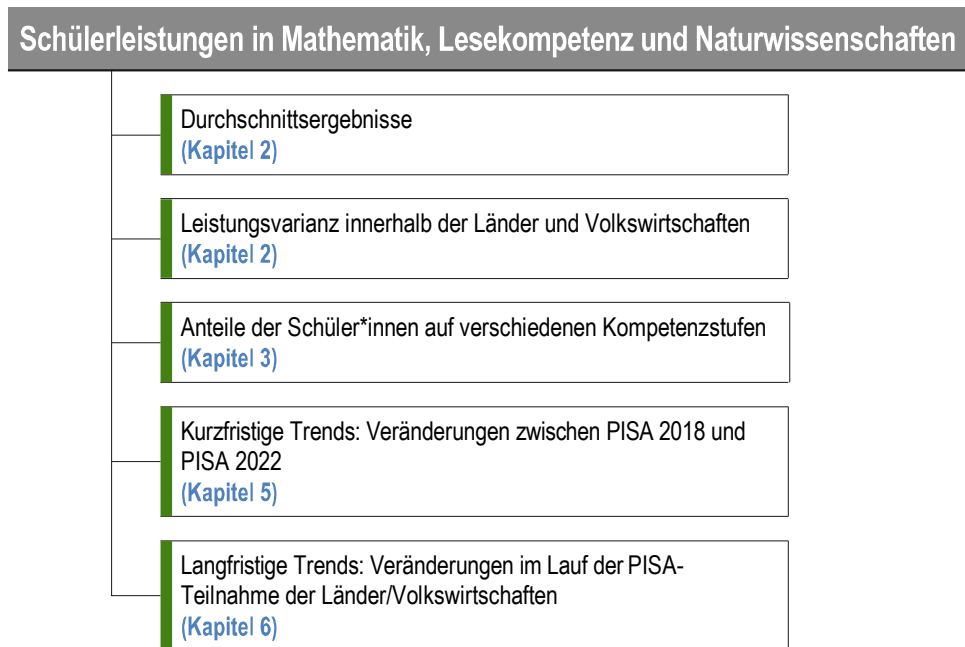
Schülerleistungen in Mathematik, Lesekompetenz und Naturwissenschaften

Durchschnittsergebnisse
(Kapitel 2)

Leistungsvarianz innerhalb der Länder und Volkswirtschaften
(Kapitel 2)

Anteile der Schüler*innen auf verschiedenen Kompetenzstufen
(Kapitel 3)

Kurzfristige Trends: Veränderungen zwischen PISA 2018 und PISA 2022
(Kapitel 5)

Langfristige Trends: Veränderungen im Lauf der PISA-Teilnahme der Länder/Volkswirtschaften
(Kapitel 6)